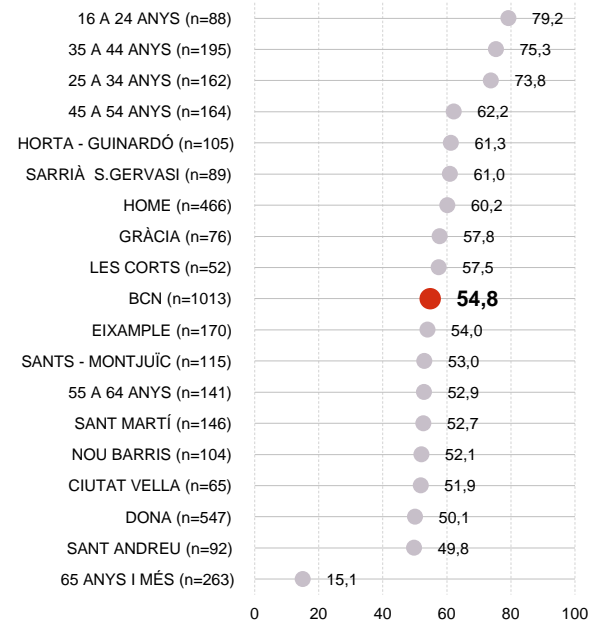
| | |
|---|---|
| 16 A 24 ANYS (n=88) | 79,2 |
| 35 A 44 ANYS (n=195) | 75,3 |
| 25 A 34 ANYS (n=162) | 73,8 |
| 45 A 54 ANYS (n=164) | 62,2 |
| HORTA - GUINARDÓ (n=105) | 61,3 |
| SARRIÀ S.GERVASI (n=89) | 61,0 |
| HOME (n=466) | 60,2 |
| GRÀCIA (n=76) | 57,8 |
| LES CORTS (n=52) | 57,5 |
| BCN (n=1013) | 54,8 |
| EIXAMPLE (n=170) | 54,0 |
| SANTS - MONTJUÏC (n=115) | 53,0 |
| 55 A 64 ANYS (n=141) | 52,9 |
| SANT MARTÍ (n=146) | 52,7 |
| NOU BARRIS (n=104) | 52,1 |
| CIUTAT VELLA (n=65) | 51,9 |
| DONA (n=547) | 50,1 |
| SANT ANDREU (n=92) | 49,8 |
| 65 ANYS I MÉS (n=263) | 15,1 |

0 20 40 60 80 100